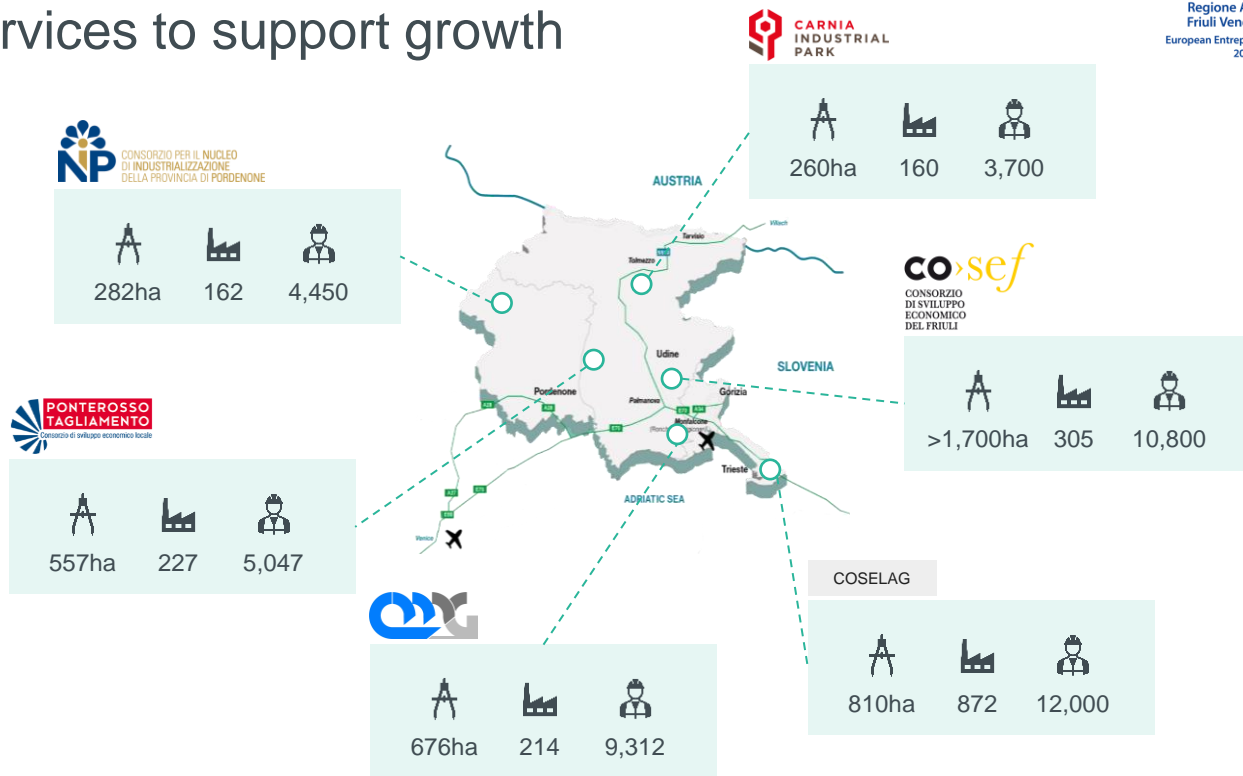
rvices to support growth

CARNIA INDUSTRIAL PARK

Regione A
Friuli Vene
European Entrep
20

260ha 160 3,700

NIP CONSORZIO PER IL NUCLEO DI INDUSTRIALIZZAZIONE DELLA PROVINCIA DI PORDENONE

282ha 162 4,450

AUSTRIA

Tarvisio
Villach
Tolmezzo
Udine
Pordenone
Palmanova
Gorizia
Monfalcone
Trieste
Venice
SLOVENIA
ADRIATIC SEA

CO›sef
CONSORZIO DI SVILUPPO ECONOMICO DEL FRIULI

>1,700ha 305 10,800

PONTEROSSO TAGLIAMENTO
Consorzio di sviluppo economico locale

557ha 227 5,047

COSELAG

810ha 872 12,000

676ha 214 9,312